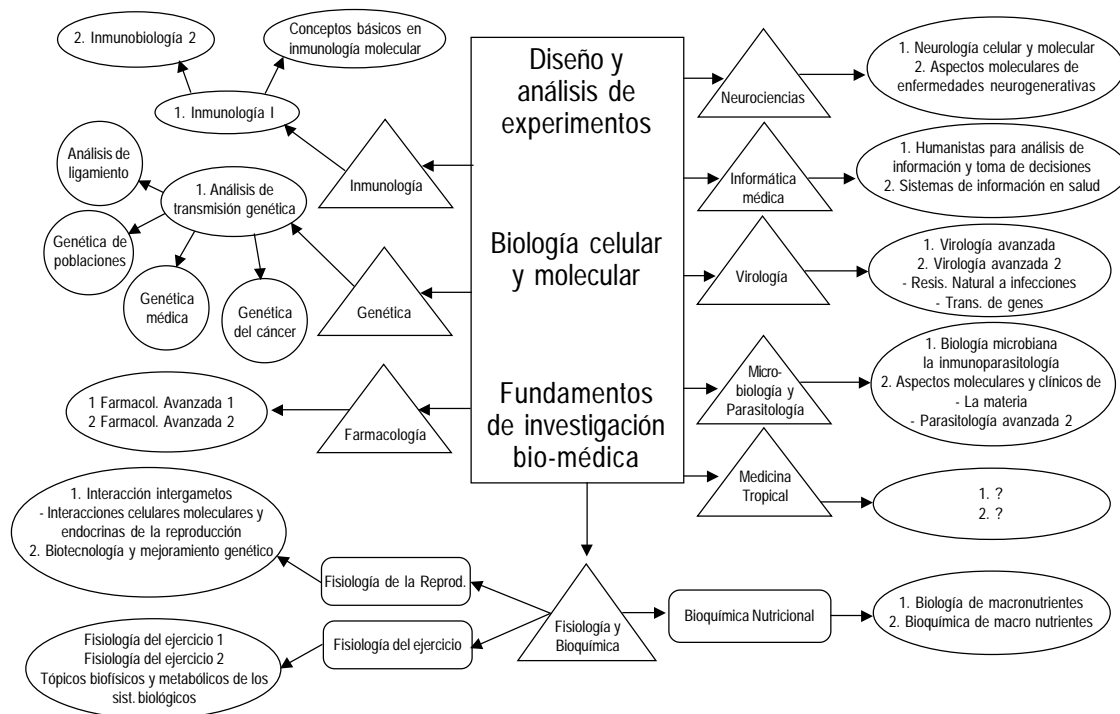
Diseño y análisis de experimentos

Biología celular y molecular

Fundamentos de investigación bio-médica

Inmunología

1. Inmunología I

2. Inmunobiología 2

Conceptos básicos en inmunología molecular

Genética

1. Análisis de transmisión genética

Análisis de ligamiento

Genética de poblaciones

Genética médica

Genética del cáncer

Farmacología

1 Farmacol. Avanzada 1
2 Farmacol. Avanzada 2

Neurociencias

1. Neurología celular y molecular
2. Aspectos moleculares de enfermedades neurogenerativas

Informática médica

1. Humanistas para análisis de información y toma de decisiones
2. Sistemas de información en salud

Virología

1. Virología avanzada
2. Virología avanzada 2
- Resis. Natural a infecciones
- Trans. de genes

Micro-biología y Parasitología

1. Biología microbiana la inmunoparasitología
2. Aspectos moleculares y clínicos de
- La materia
- Parasitología avanzada 2

Medicina Tropical

1. ?
2. ?

Fisiología y Bioquímica

Fisiología de la Reprod.

1. Interacción intergametos
- Interacciones celulares moleculares y endocrinas de la reproducción
2. Biotecnología y mejoramiento genético

Fisiología del ejercicio

Fisiología del ejercicio 1
Fisiología del ejercicio 2
Tópicos biofísicos y metabólicos de los sist. biológicos

Bioquímica Nutricional

1. Biología de macronutrientes
2. Bioquímica de macro nutrientes